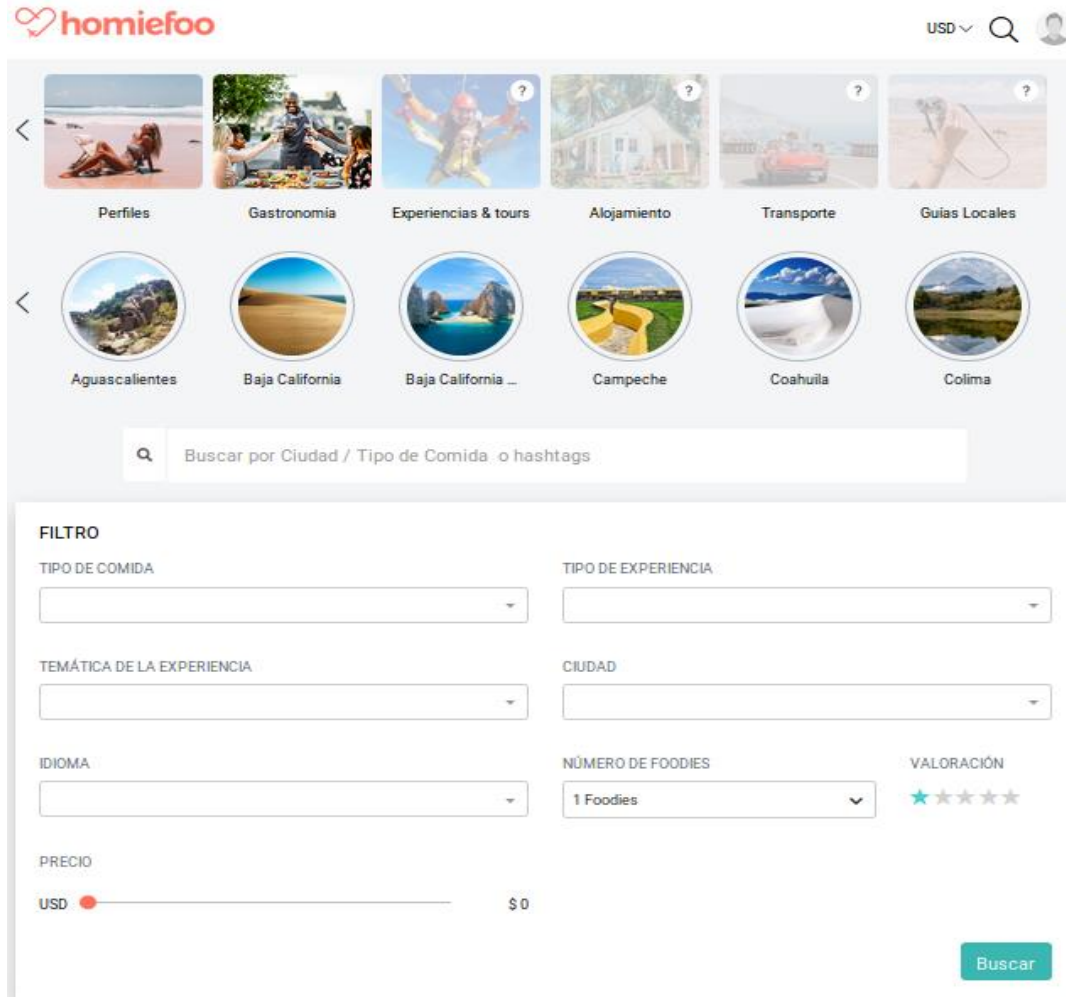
homiefoo

USD

?
?
?
?

Perfiles
Gastronomía
Experiencias & tours
Alojamiento
Transporte
Guias Locales

Aguascalientes
Baja California
Baja California ...
Campeche
Coahuila
Colima

Buscar por Ciudad / Tipo de Comida o hashtags

FILTRO

TIPO DE COMIDA

TIPO DE EXPERIENCIA

TEMÁTICA DE LA EXPERIENCIA

CIUDAD

IDIOMA

NÚMERO DE FOODIES
1 Foodies

VALORACIÓN

PRECIO
USD
$0

Buscar